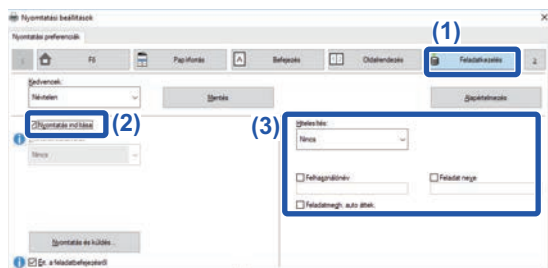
Nyomtatási beállítások

Nyomtatási preferenciák

Fő

Papírforrás

Befejezés

Oldalelrendezés

Feladatkezelés

(1)

Kedvencek:

Névtelen

Mentés

Alapértelmezés

Nyomtatás míg tárol

(2)

Nincs

(3)

Iktatás:

Nincs

Felhasználónév

Feladat neve

Feladatmegh. auto átték.

Nyomtatás és küldés...

Ért. a feladatbefejezésről